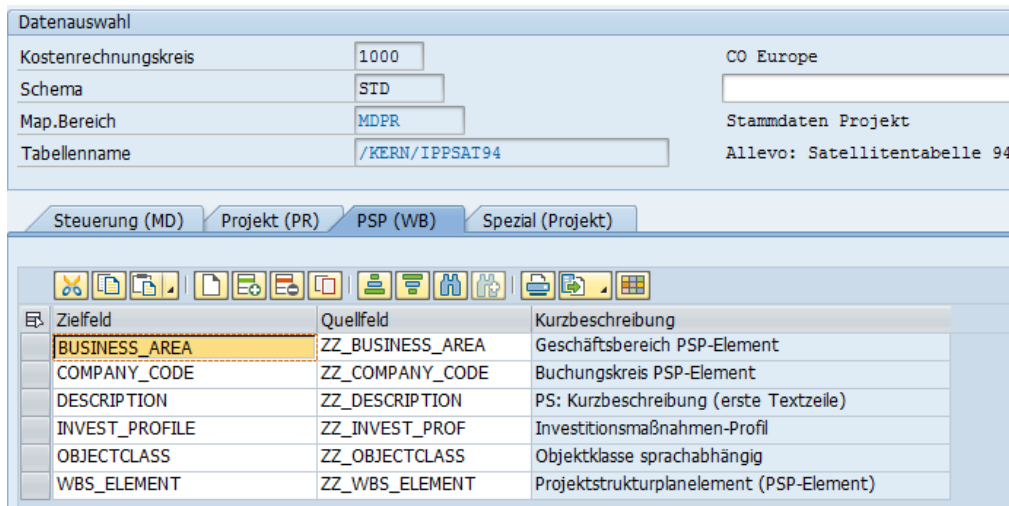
Datenauswahl

Kostenrechnungskreis 1000 CO Europe

Schema STD

Map.Bereich MDPR Stammdaten Projekt

Tabellenname /KERN/IPPSAT94 Allevo: Satellitentabelle 94

Steuerung (MD) | Projekt (PR) | PSP (WB) | Spezial (Projekt)

| Zielfeld | Quellfeld | Kurzbeschreibung |
|---|---|---|
| BUSINESS_AREA | ZZ_BUSINESS_AREA | Geschäftsbereich PSP-Element |
| COMPANY_CODE | ZZ_COMPANY_CODE | Buchungskreis PSP-Element |
| DESCRIPTION | ZZ_DESCRIPTION | PS: Kurzbeschreibung (erste Textzeile) |
| INVEST_PROFILE | ZZ_INVEST_PROF | Investitionsmaßnahmen-Profil |
| OBJECTCLASS | ZZ_OBJECTCLASS | Objektklasse sprachabhängig |
| WBS_ELEMENT | ZZ_WBS_ELEMENT | Projektstrukturplanelement (PSP-Element) |